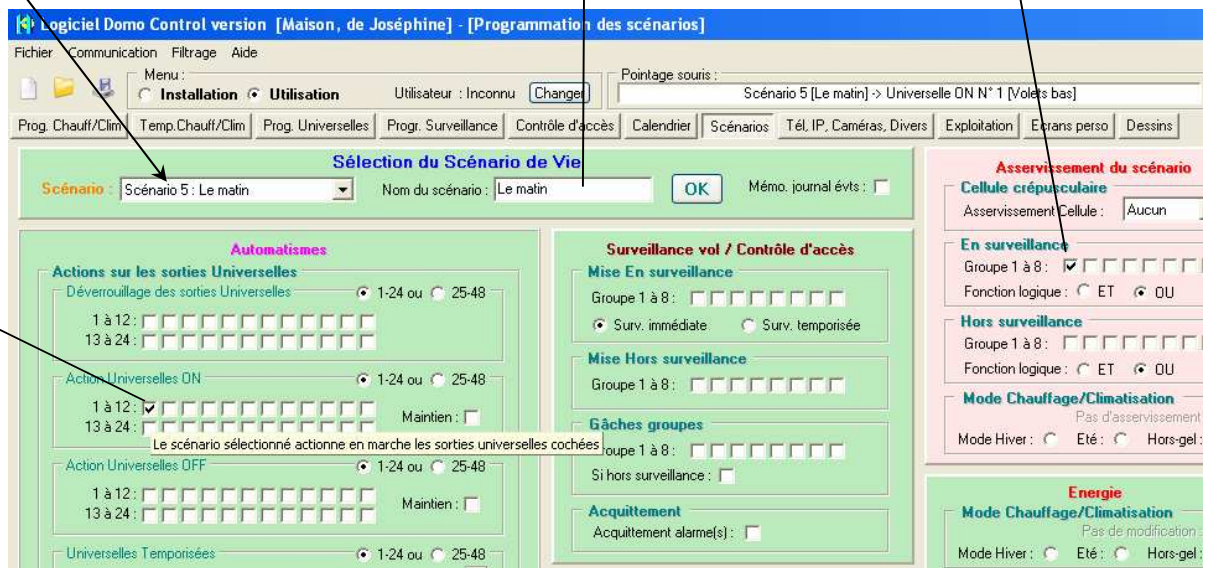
Logiciel Domo Control version [Maison, de Joséphine] - [Programmation des scénarios]

Fichier Communication Filtrage Aide

Menu :
Installation Utilisation
Utilisateur : Inconnu Changer

Pointage souris :
Scénario 5 [Le matin] -> Universelle ON N° 1 [Volets bas]

Prog. Chauff/Clim | Temp.Chauff/Clim | Prog. Universelles | Progr. Surveillance | Contrôle d'accès | Calendrier | Scénarios | Tél, IP, Caméras, Divers | Exploitation | Ecrans perso | Dessins

Sélection du Scénario de Vie

Scénario : Scénario 5 : Le matin
Nom du scénario : Le matin
OK
Mémo. journal évts :

Asservissement du scénario
Cellule crépusculaire
Asservissement Cellule : Aucun

En surveillance
Groupe 1 à 8 :
Fonction logique : ET OU

Hors surveillance
Groupe 1 à 8 :
Fonction logique : ET OU

Mode Chauffage/Climatisation
Pas d'asservissement
Mode Hiver : Eté : Hors-gel :

Automatismes
Actions sur les sorties Universelles
Déverrouillage des sorties Universelles 1-24 ou 25-48
1 à 12 :
13 à 24 :

Action Universelles ON 1-24 ou 25-48
1 à 12 :
13 à 24 :
Maintien :
Le scénario sélectionné actionne en marche les sorties universelles cochées

Action Universelles OFF 1-24 ou 25-48
1 à 12 :
13 à 24 :
Maintien :

Universelles Temporisées 1-24 ou 25-48

Surveillance vol / Contrôle d'accès
Mise En surveillance
Groupe 1 à 8 :
Surv. immédiate Surv. temporisée

Mise Hors surveillance
Groupe 1 à 8 :

Gâches groupes
Groupe 1 à 8 :
Si hors surveillance :

Acquittement
Acquittement alarme(s) :

Energie
Mode Chauffage/Climatisation
Pas de modification :
Mode Hiver : Eté : Hors-gel :